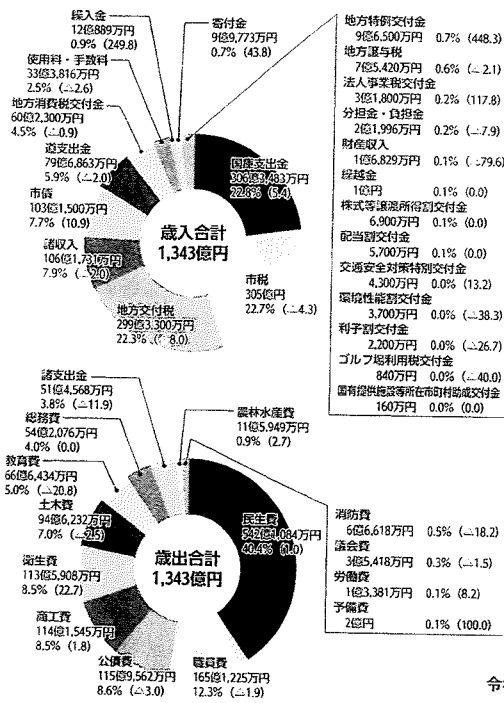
繰入金
12億889万円
0.9% (249.8)

寄付金
9億9,773万円
0.7% (43.8)

使用料・手数料
33億3,816万円
2.5% (△2.6)

地方消費税交付金
60億2,300万円
4.5% (△0.9)

県支出金
79億6,863万円
5.9% (△20.0)

市債
103億1,500万円
7.7% (10.9)

諸収入
106億1,731万円
7.9% (△2.0)

国庫支出金
306億3,483万円
22.8% (5.4)

歳入合計
1,343億円

市税
305億円
22.7% (△4.3)

地方交付税
299億3,300万円
22.3% (△8.0)

地方特例交付金
9億6,500万円 0.7% (448.3)
地方譲与税
7億5,420万円 0.6% (△2.1)
法人事業税交付金
3億1,800万円 0.2% (117.8)
分担金・負担金
2億1,996万円 0.2% (△7.9)
財産収入
1億6,829万円 0.1% (△79.6)
繰越金
1億円 0.1% (0.0)
株式等譲渡所得割交付金
6,900万円 0.1% (0.0)
配当割交付金
5,700万円 0.1% (0.0)
交通安全対策特別交付金
4,300万円 0.0% (13.2)
環境性能割交付金
3,700万円 0.0% (△38.3)
利子割交付金
2,200万円 0.0% (△26.7)
ゴルフ場利用税交付金
840万円 0.0% (△40.0)
国有提供施設等所在市町村助成交付金
160万円 0.0% (0.0)

諸支出金
51億4,568万円
3.8% (△11.9)

総務費
54億2,076万円
4.0% (0.0)

農林水産費
11億5,949万円
0.9% (2.7)

教育費
66億6,434万円
5.0% (△20.8)

土木費
94億6,232万円
7.0% (△2.5)

民生費
542億1,084万円
40.4% (1.0)

歳出合計
1,343億円

衛生費
113億5,908万円
8.5% (22.7)

商工費
114億1,545万円
8.5% (1.8)

公債費
115億9,562万円
8.6% (△3.0)

職員費
165億1,225万円
12.3% (△1.9)

消防費
6億6,618万円 0.5% (△18.2)
議会費
3億5,418万円 0.3% (△1.5)
労働費
1億3,381万円 0.1% (8.2)
予備費
2億円 0.1% (100.0)

令